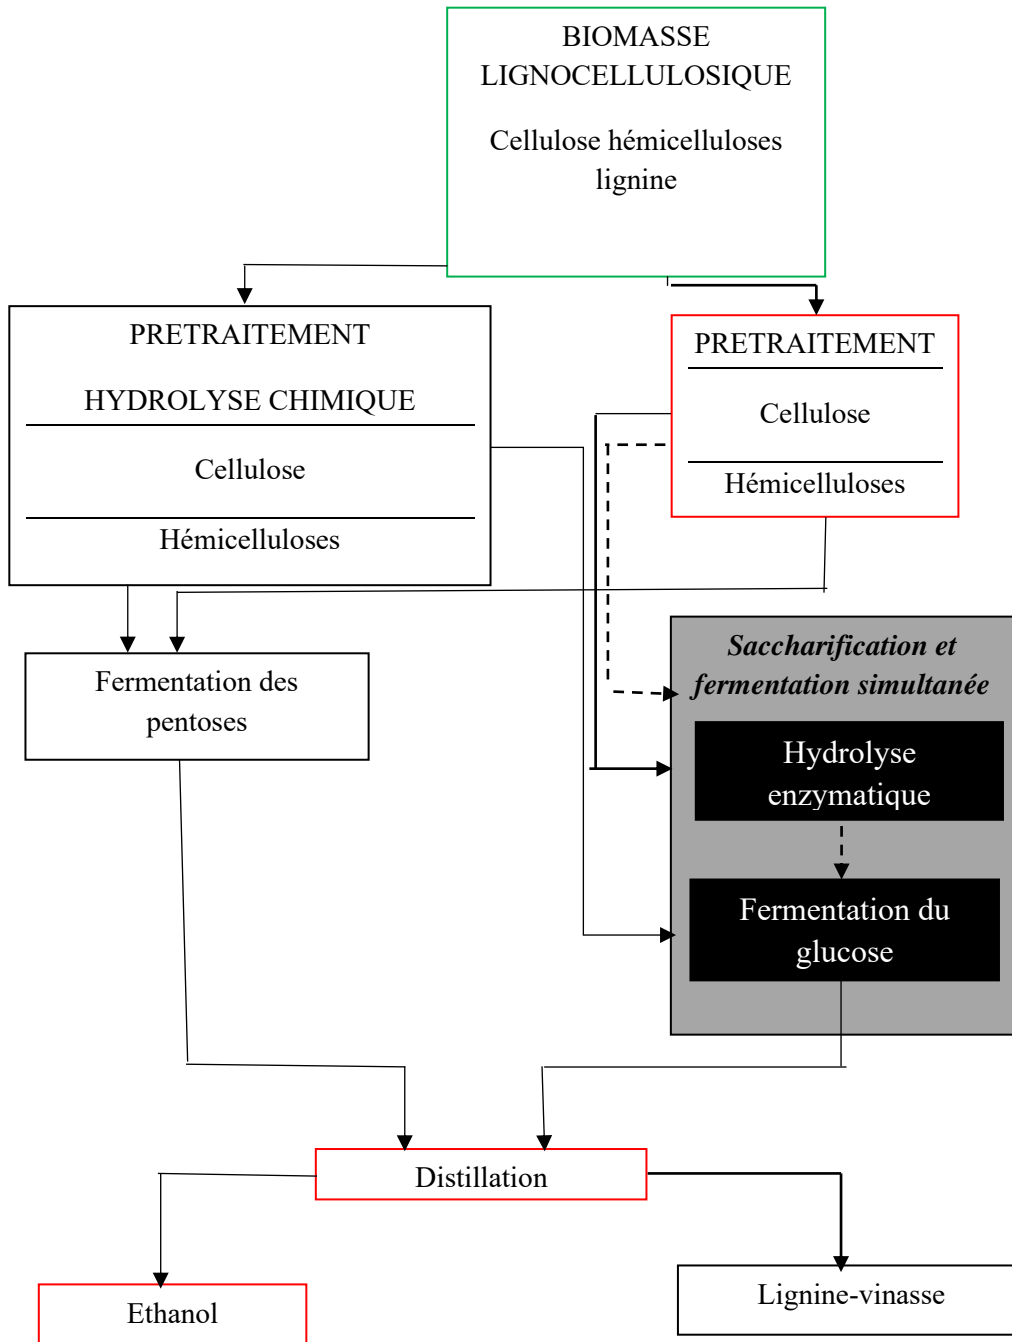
BIOMASSE LIGNOCELLULOSIQUE

Cellulose hémicelluloses lignine

PRETRAITEMENT

HYDROLYSE CHIMIQUE

Cellulose

Hémicelluloses

PRETRAITEMENT

Cellulose

Hémicelluloses

Fermentation des pentoses

*Saccharification et fermentation simultanée*

Hydrolyse enzymatique

Fermentation du glucose

Distillation

Ethanol

Lignine-vinasse